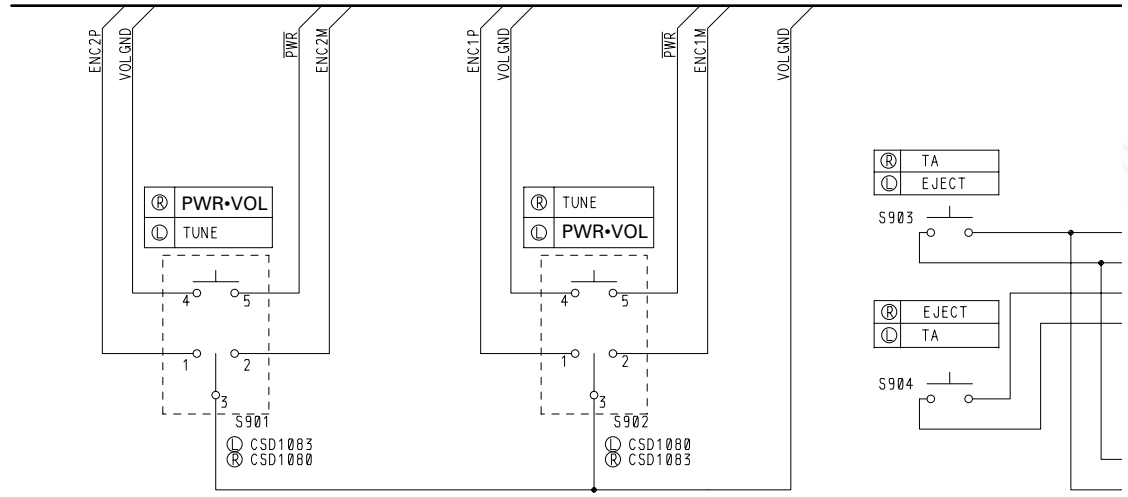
ENC2P
VOLGND
$\overline{PWR}$
ENC2M

ENC1P
VOLGND
$\overline{PWR}$
ENC1M
VOLGND

| Ⓡ | PWR•VOL |
|---|---|
| Ⓛ | TUNE |

4 5
1 2
3
S901
Ⓛ CSD1083
Ⓡ CSD1080

| Ⓡ | TUNE |
|---|---|
| Ⓛ | PWR•VOL |

4 5
1 2
3
S902
Ⓛ CSD1080
Ⓡ CSD1083

| Ⓡ | TA |
|---|---|
| Ⓛ | EJECT |

S903

| Ⓡ | EJECT |
|---|---|
| Ⓛ | TA |

S904